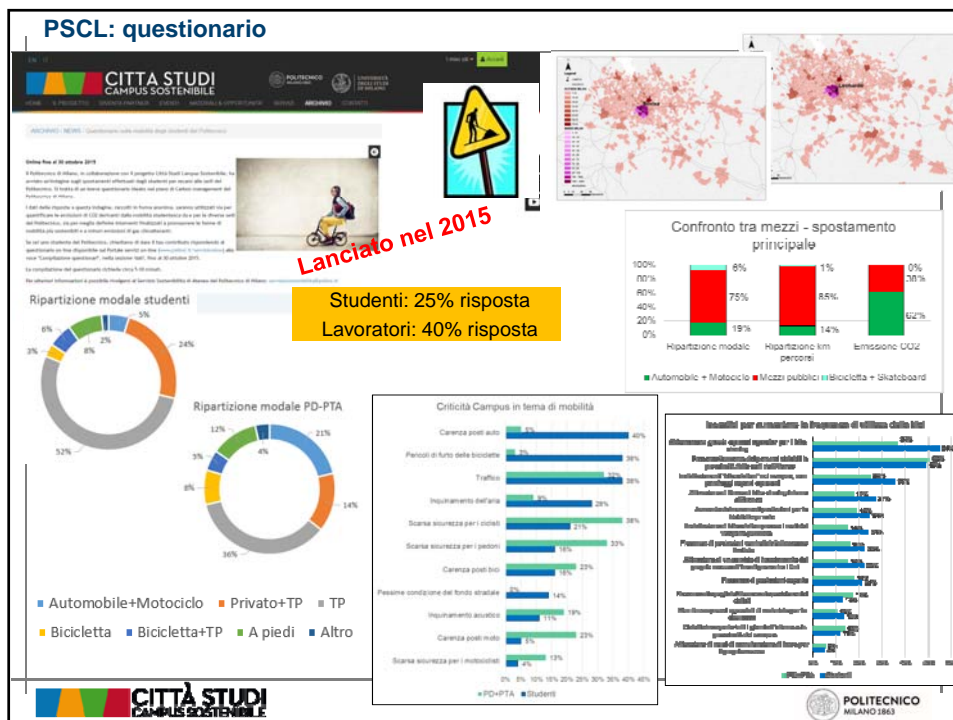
PSCL: questionario

CITTÀ STUDI CAMPUS SOSTENIBILE

ARCHIVIO

Online fino al 30 ottobre 2015

Lanciato nel 2015

Studenti: 25% risposta
Lavoratori: 40% risposta

Confronto tra mezzi - spostamento principale

| | Ripartizione modale | Ripartizione km percorsi | Emissione CO2 |
|---|---|---|---|
| Bicicletta + Skateboard | 6% | 1% | 0% |
| Mezzi pubblici | 75% | 85% | 38% |
| Automobile + Motociclo | 19% | 14% | 62% |

100% 80% 60% 40% 20% 0%

Automobile + Motociclo, Mezzi pubblici, Bicicletta + Skateboard

Ripartizione modale studenti

5% 24% 52% 3% 6% 8% 2%

Ripartizione modale PD-PTA

21% 14% 36% 8% 5% 12% 4%

Automobile+Motociclo, Privato+TP, TP, Bicicletta, Bicicletta+TP, A piedi, Altro

Criticità Campus in tema di mobilità

Carenza posti auto 5% 40%
Pericoli di furto delle biciclette 3% 38%
Traffico 32% 38%
Inquinamento dell'aria 8% 28%
Scarsa sicurezza per i ciclisti 38% 21%
Scarsa sicurezza per i pedoni 33% 16%
Carenza posti bici 23% 16%
Pessime condizione del fondo stradale 5% 14%
Inquinamento acustico 19% 11%
Carenza posti moto 23% 5%
Scarsa sicurezza per i motociclisti 13% 4%

0% 5% 10% 15% 20% 25% 30% 35% 40% 45%

PD+PTA, Studenti

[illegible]

CITTÀ STUDI CAMPUS SOSTENIBILE

POLITECNICO MILANO 1863